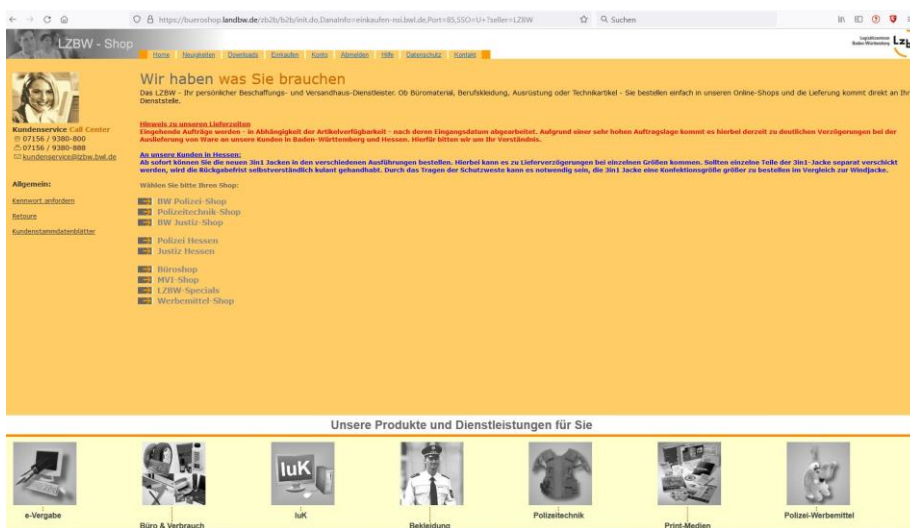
https://bueroshop.landbw.de/zb2b/b2b/init.do;DanaInfo=einkaufen-nsi.bwl.de,Port=85,SSO=U+?seller=LZBW

Suchen

LZBW - Shop

Home | Neuigkeiten | Downloads | Einkaufen | Konto | Abmelden | Hilfe | Datenschutz | Kontakt

Logistikzentrum Baden-Württemberg LZBW

Kundenservice Call Center
07156 / 9380-800
07156 / 9380-888
kundenservice@lzbw.bwl.de

Allgemein:

Kennwort anfordern

Retoure

Kundenstammdatenblätter

Wir haben was Sie brauchen

Das LZBW - Ihr persönlicher Beschaffungs- und Versandhaus-Dienstleister. Ob Büromaterial, Berufskleidung, Ausrüstung oder Technikartikel - Sie bestellen einfach in unseren Online-Shops und die Lieferung kommt direkt an Ihre Dienststelle.

Hinweis zu unseren Lieferzeiten
Eingehende Aufträge werden - in Abhängigkeit der Artikelverfügbarkeit - nach deren Eingangsdatum abgearbeitet. Aufgrund einer sehr hohen Auftragslage kommt es hierbei derzeit zu deutlichen Verzögerungen bei der Auslieferung von Ware an unsere Kunden in Baden-Württemberg und Hessen. Hierfür bitten wir um Ihr Verständnis.

An unsere Kunden in Hessen:
Ab sofort können Sie die neuen 3in1 Jacken in den verschiedenen Ausführungen bestellen. Hierbei kann es zu Lieferverzögerungen bei einzelnen Größen kommen. Sollten einzelne Teile der 3in1-Jacke separat verschickt werden, wird die Rückgabefrist selbstverständlich kulant gehandhabt. Durch das Tragen der Schutzweste kann es notwendig sein, die 3in1 Jacke eine Konfektionsgröße größer zu bestellen im Vergleich zur Windjacke.

Wählen Sie bitte Ihren Shop:

BW Polizei-Shop
Polizeitechnik-Shop
BW Justiz-Shop

Polizei Hessen
Justiz Hessen

Büroshop
MVI-Shop
LZBW-Specials
Werbemittel-Shop

Unsere Produkte und Dienstleistungen für Sie

e-Vergabe
Büro & Verbrauch
IuK
IuK
Bekleidung
Polizeitechnik
Print-Medien
Polizei-Werbemittel